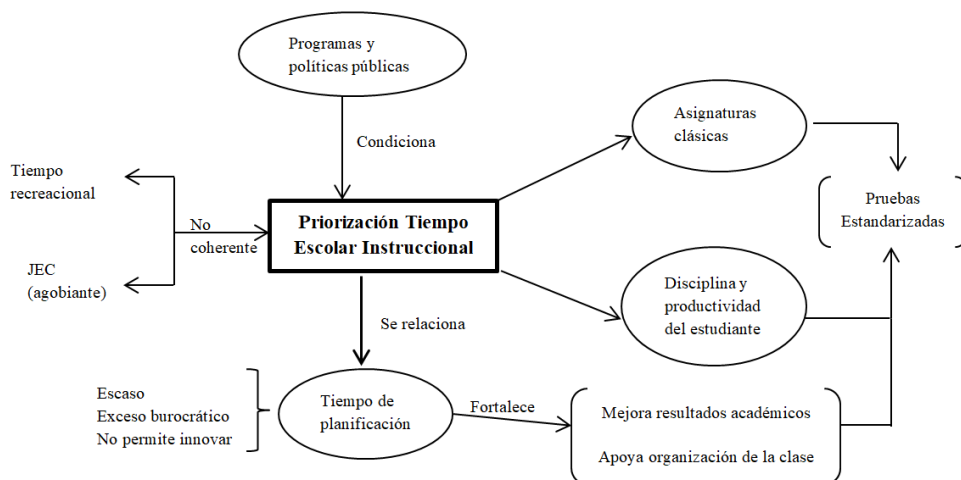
Programas y políticas públicas

Condiciona

Tiempo recreacional

No coherente

JEC (agobiante)

Priorización Tiempo Escolar Instruccional

Asignaturas clásicas

Pruebas Estandarizadas

Disciplina y productividad del estudiante

Se relaciona

Escaso
Exceso burocrático
No permite innovar

Tiempo de planificación

Fortalece

Mejora resultados académicos

Apoya organización de la clase